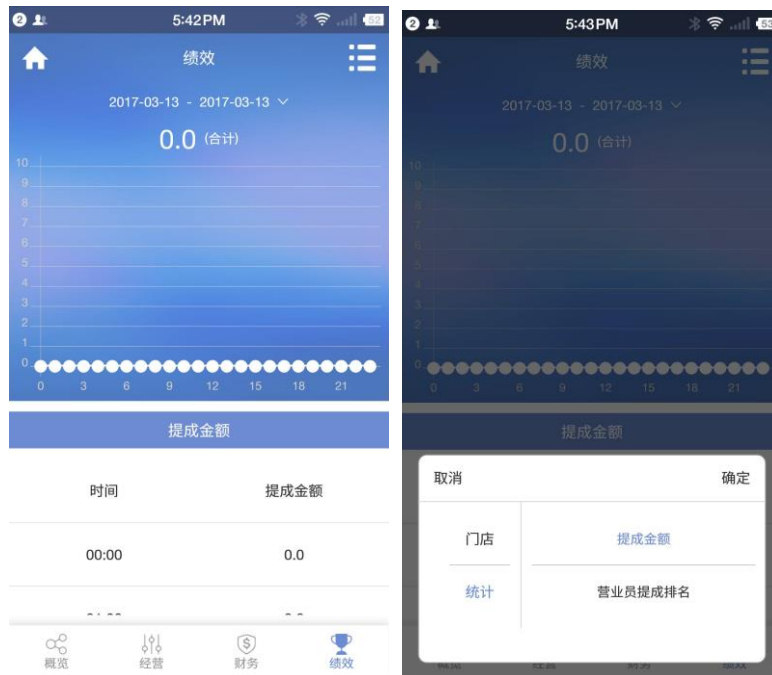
2 5:42PM 52

绩效

2017-03-13 - 2017-03-13

0.0 (合计)

10
9
8
7
6
5
4
3
2
1
0

0 3 6 9 12 15 18 21

提成金额

| 时间 | 提成金额 |
|---|---|
| 00:00 | 0.0 |
| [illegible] | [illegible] |

概览 经营 财务 绩效

2 5:43PM 53

绩效

2017-03-13 - 2017-03-13

0.0 (合计)

10
9
8
7
6
5
4
3
2
1
0

0 3 6 9 12 15 18 21

提成金额

取消 确定

门店
统计

提成金额
营业员提成排名

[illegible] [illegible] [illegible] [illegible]